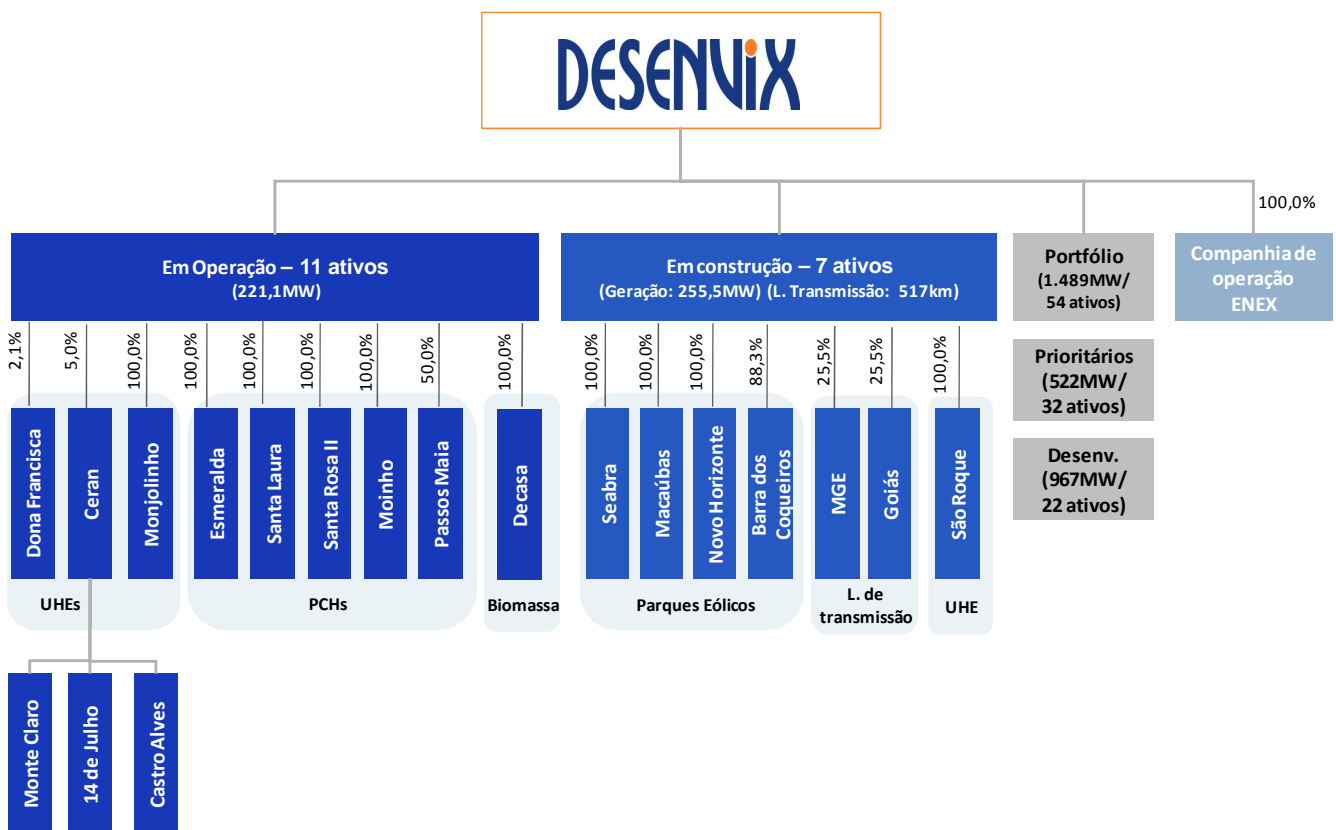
DESENVIX

100,0%

Em Operação – 11 ativos
(221,1MW)

Em construção – 7 ativos
(Geração: 255,5MW) (L. Transmissão: 517km)

Portfólio
(1.489MW/
54 ativos)

Companhia de operação ENEX

Prioritários
(522MW/
32 ativos)

Desenv.
(967MW/
22 ativos)

2,1%
5,0%
100,0%
100,0%
100,0%
100,0%
100,0%
50,0%
100,0%
100,0%
100,0%
100,0%
88,3%
25,5%
25,5%
100,0%

Dona Francisca
Ceran
Monjolinho
Esmeralda
Santa Laura
Santa Rosa II
Moinho
Passos Maia
Decasa
Seabra
Macaúbas
Novo Horizonte
Barra dos Coqueiros
MGE
Goiás
São Roque

UHEs
PCHs
Biomassa
Parques Eólicos
L. de transmissão
UHE

Monte Claro
14 de Julho
Castro Alves